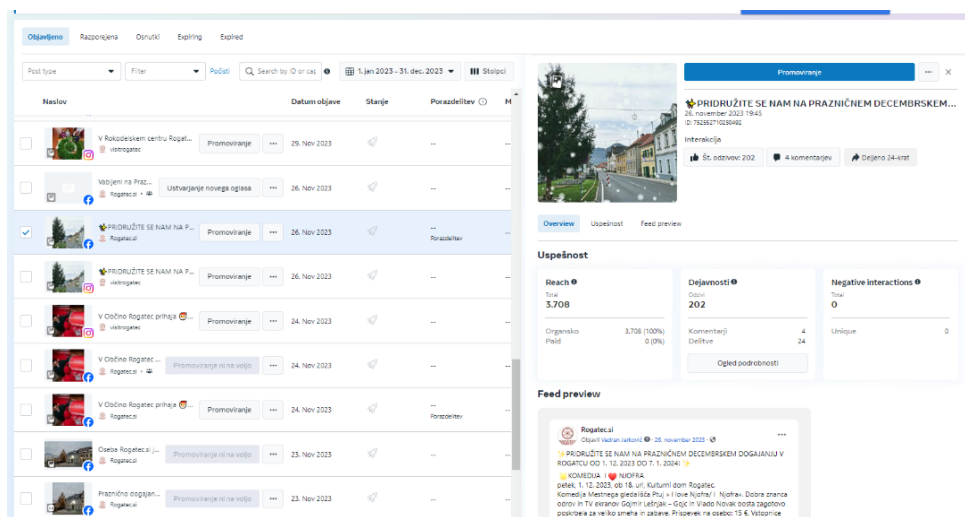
Objavljeno Razporejena Osnutki Expiring Expired

Post type Filter Počisti Search by ID or cap 1. jan 2023 – 31. dec. 2023 Stolpci

Naslov Datum objave Stanje Porazdelitev M

V Rokodelskem centru Rogat... visitrogatec Promoviranje 29. Nov 2023 --

Vabljeni na Praz... Rogatec.si Ustvarjanje novega oglasa 26. Nov 2023 --

PRIDRUŽITE SE NAM NA P... Rogatec.si Promoviranje 26. Nov 2023 -- Porazdelitev

PRIDRUŽITE SE NAM NA P... visitrogatec Promoviranje 26. Nov 2023 --

V Občino Rogatec prihaja visitrogatec Promoviranje 24. Nov 2023 --

V Občino Rogatec ... Rogatec.si Promoviranje ni na voljo 24. Nov 2023 --

V Občino Rogatec prihaja Rogatec.si Promoviranje 24. Nov 2023 -- Porazdelitev

Oseba Rogatec.si j... Rogatec.si Promoviranje ni na voljo 23. Nov 2023 --

Praznično dogajan... Rogatec.si Promoviranje ni na voljo 23. Nov 2023 --

Promoviranje ··· ×

PRIDRUŽITE SE NAM NA PRAZNIČNEM DECEMBRSKEM...
26. november 2023 19:45
ID: 752552710258492

Interakcija
Št. odzivov: 202 4 komentarjev Deljeno 24-krat

Overview Uspešnost Feed preview

Uspešnost

Reach
Total
3.708
Organsko 3.708 (100%)
Paid 0 (0%)

Dejavnosti
Odzivi
202
Komentarji 4
Delitve 24
Ogled podrobnosti

Negative interactions
Total
0
Unique 0

Feed preview

Rogatec.si
Objavil Vedran Janković · 26. november 2023 ·
PRIDRUŽITE SE NAM NA PRAZNIČNEM DECEMBRSKEM DOGAJANJU V ROGATCU OD 1. 12. 2023 DO 7. 1. 2024!
KOMEDIJA | NJOFRA
petek, 1. 12. 2023, ob 18. uri, Kulturni dom Rogatec.
Komedija Mestnega gledališča Ptuj » I love Njofra« / I. Njofra». Dobra znanca odrov in TV ekranov Gojmir Lešnjak – Gojc in Vlado Novak bosta zagotovo poskrbela za veliko smeha in zabave. Prispevek na osebo: 15 €. Vstopnice